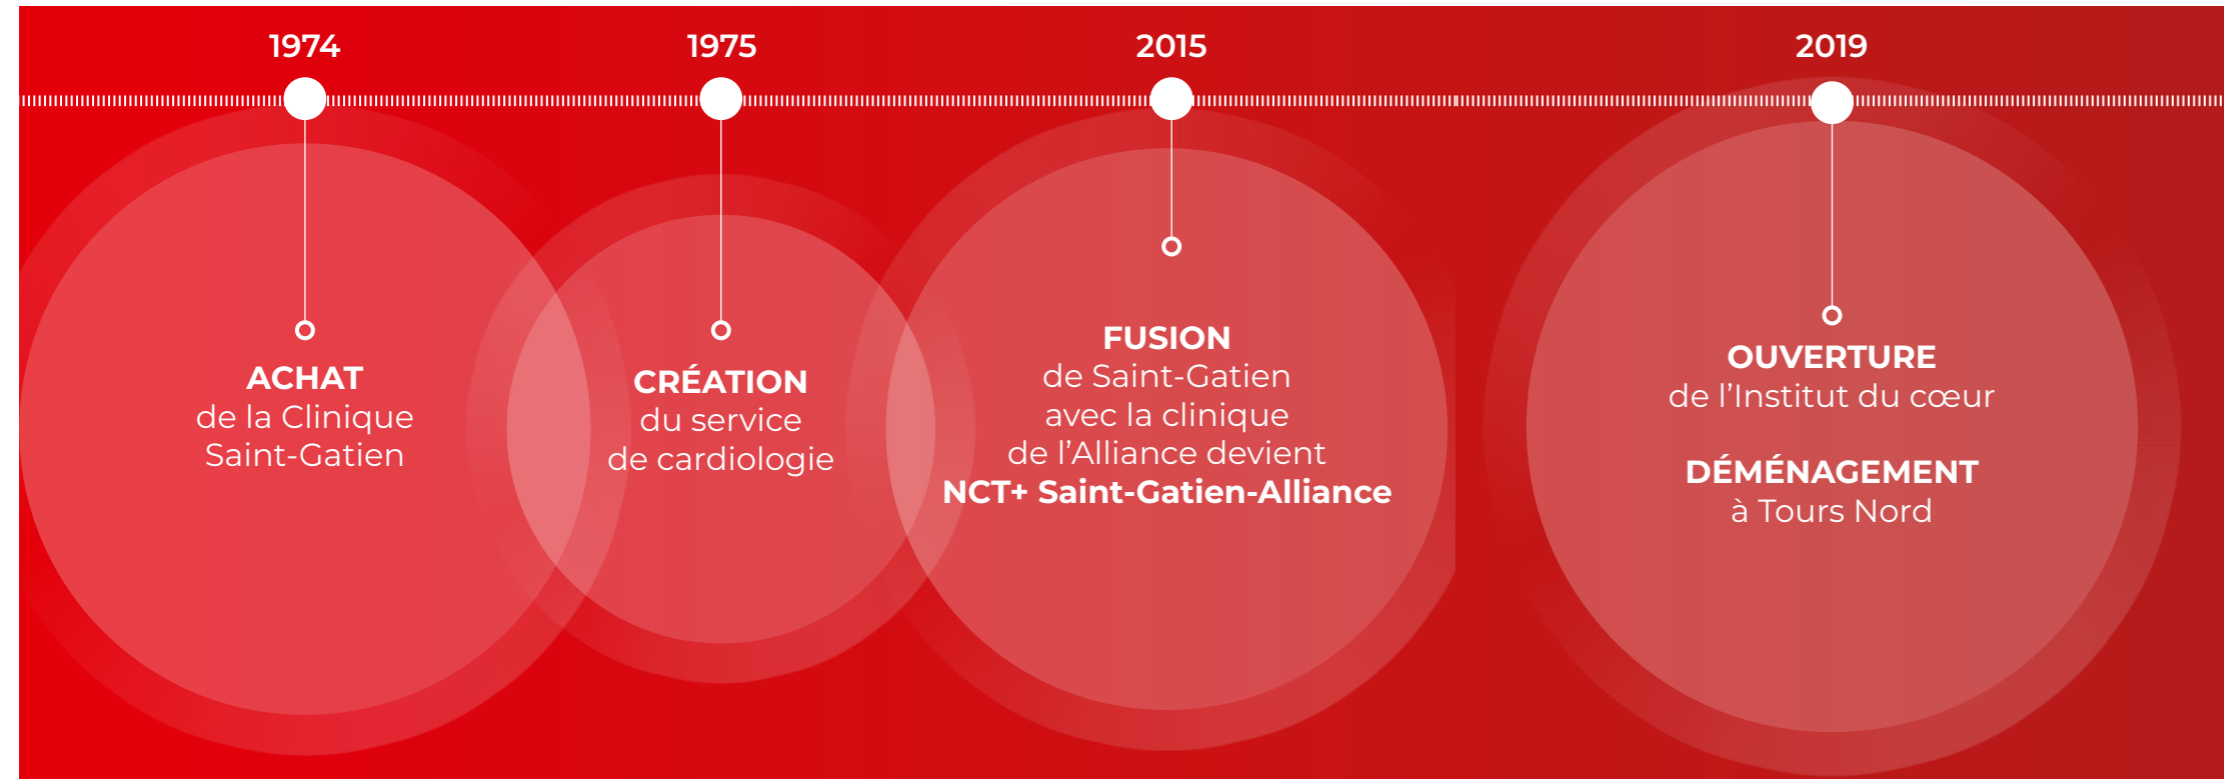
1974

ACHAT
de la Clinique
Saint-Gatien

1975

CRÉATION
du service
de cardiologie

2015

FUSION
de Saint-Gatien
avec la clinique
de l'Alliance devient
NCT+ Saint-Gatien-Alliance

2019

OUVERTURE
de l'Institut du cœur

DÉMÉNAGEMENT
à Tours Nord